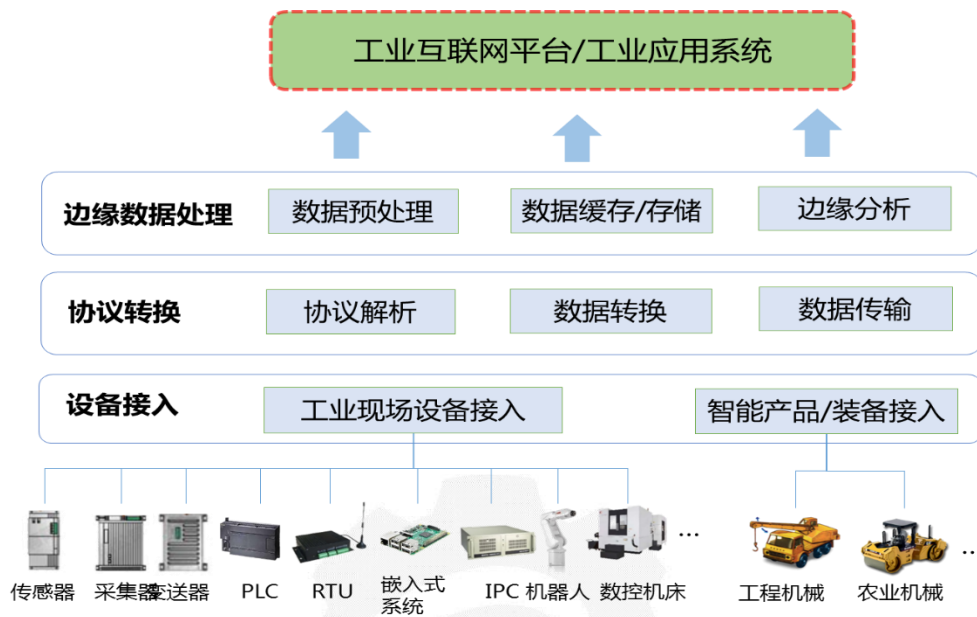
工业互联网平台/工业应用系统

边缘数据处理
数据预处理
数据缓存/存储
边缘分析

协议转换
协议解析
数据转换
数据传输

设备接入
工业现场设备接入
智能产品/装备接入

传感器 采集器 变送器 PLC RTU 嵌入式系统 IPC 机器人 数控机床 …

工程机械 农业机械 …